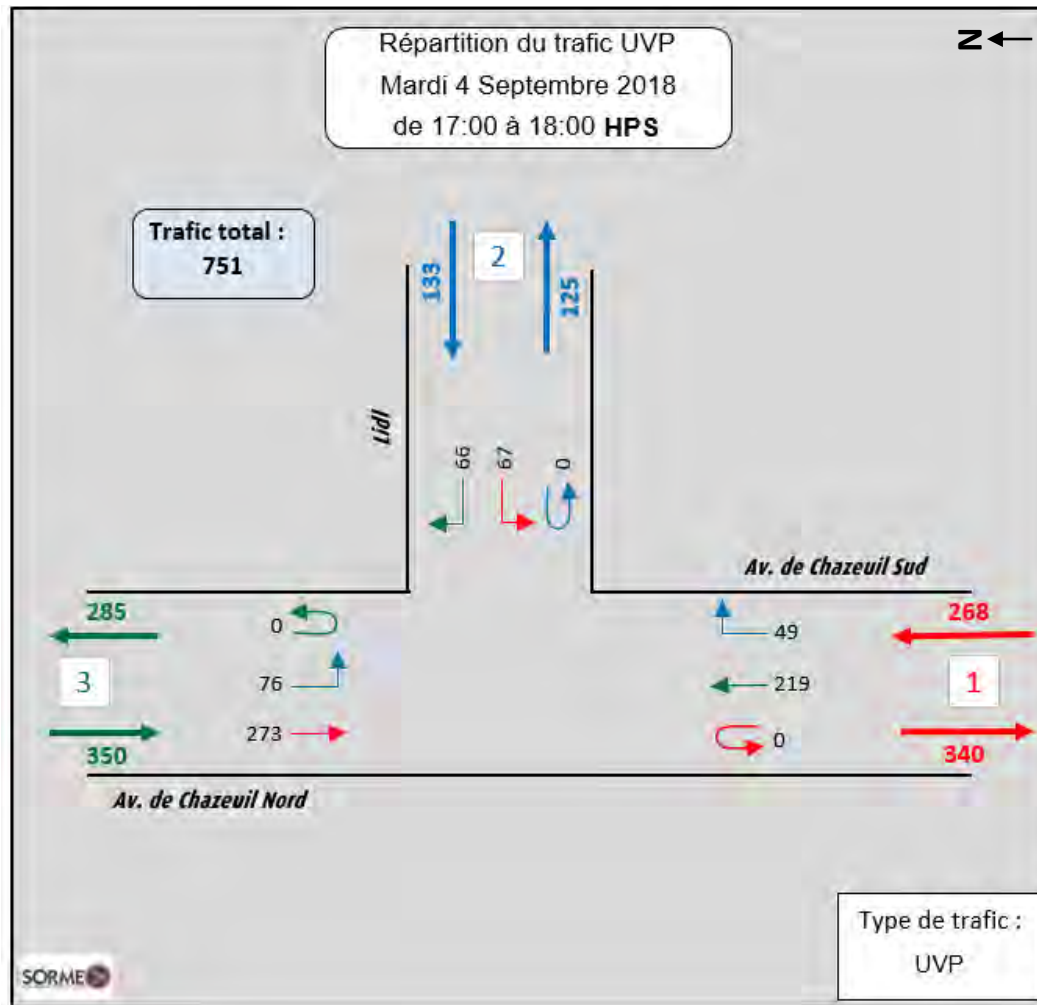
Répartition du trafic UVP
Mardi 4 Septembre 2018
de 17:00 à 18:00 HPS

N

Trafic total :
751

133
2
125

Lidl

66
67
0

Av. de Chazeuil Sud

285
3
350

0
76
273

49
219
0

268
1
340

Av. de Chazeuil Nord

Type de trafic :
UVP

SORME